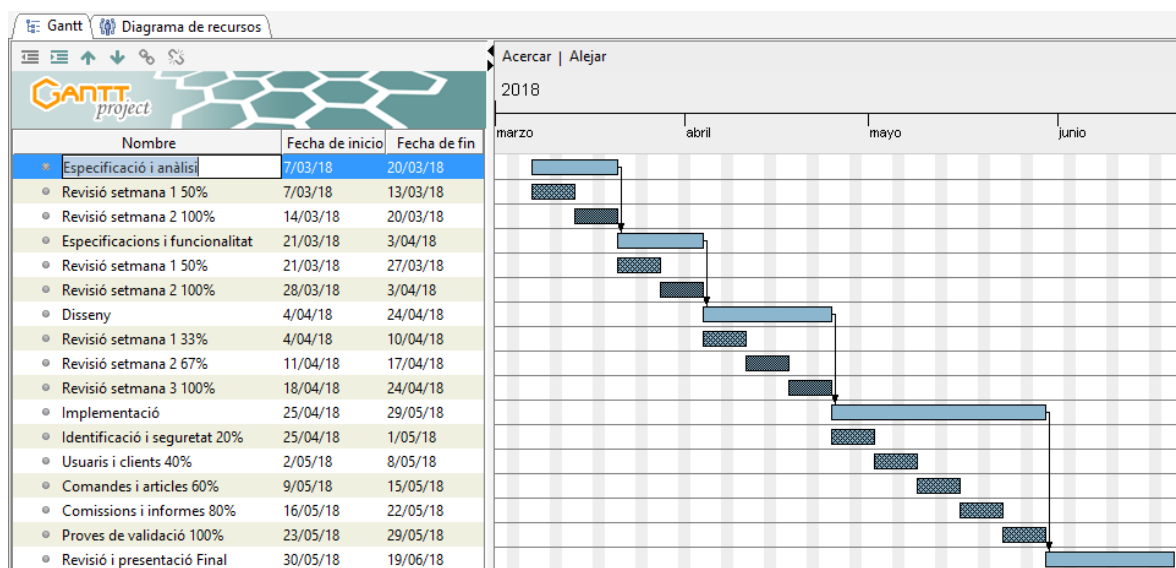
Gantt | Diagrama de recursos

GANTT project

Acercar | Alejar

2018

marzo abril mayo junio

| Nombre | Fecha de inicio | Fecha de fin |
|---|---|---|
| Especificació i anàlisi | 7/03/18 | 20/03/18 |
| Revisió setmana 1 50% | 7/03/18 | 13/03/18 |
| Revisió setmana 2 100% | 14/03/18 | 20/03/18 |
| Especificacions i funcionalitat | 21/03/18 | 3/04/18 |
| Revisió setmana 1 50% | 21/03/18 | 27/03/18 |
| Revisió setmana 2 100% | 28/03/18 | 3/04/18 |
| Disseny | 4/04/18 | 24/04/18 |
| Revisió setmana 1 33% | 4/04/18 | 10/04/18 |
| Revisió setmana 2 67% | 11/04/18 | 17/04/18 |
| Revisió setmana 3 100% | 18/04/18 | 24/04/18 |
| Implementació | 25/04/18 | 29/05/18 |
| Identificació i seguretat 20% | 25/04/18 | 1/05/18 |
| Usuaris i clients 40% | 2/05/18 | 8/05/18 |
| Comandes i articles 60% | 9/05/18 | 15/05/18 |
| Comissions i informes 80% | 16/05/18 | 22/05/18 |
| Proves de validació 100% | 23/05/18 | 29/05/18 |
| Revisió i presentació Final | 30/05/18 | 19/06/18 |